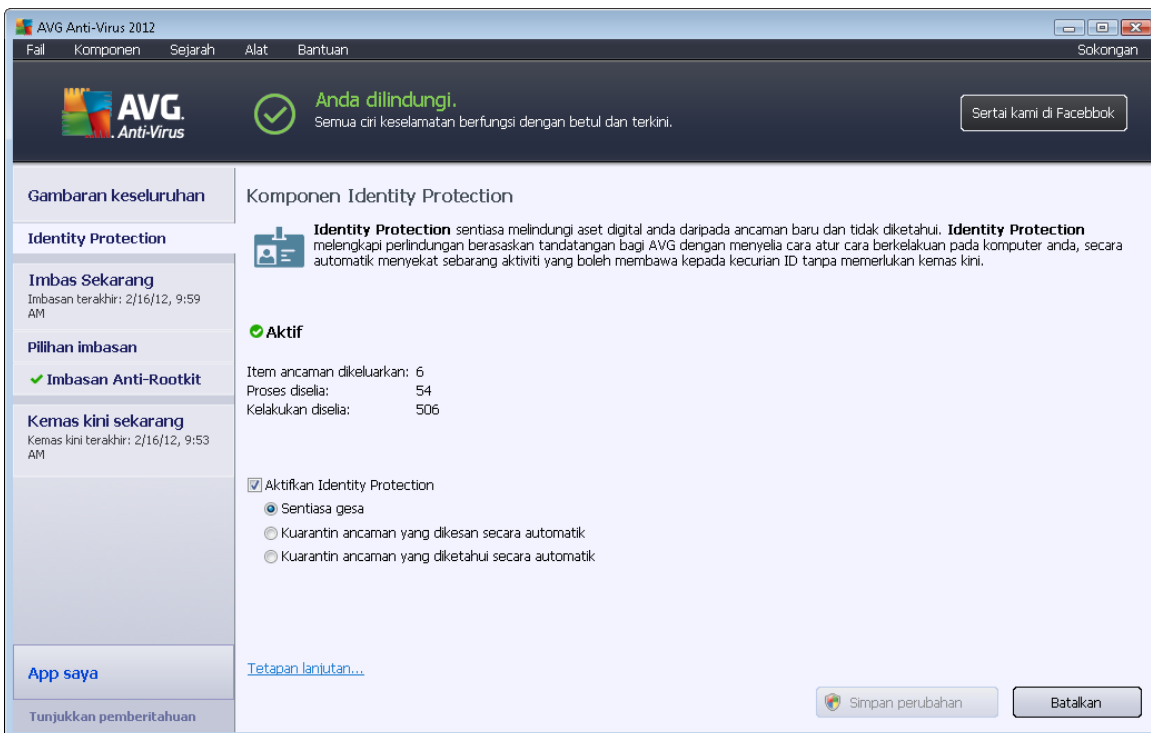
AVG Anti-Virus 2012

Fail Komponen Sejarah Alat Bantuan Sokongan

AVG. Anti-Virus

Anda dilindungi.
Semua ciri keselamatan berfungsi dengan betul dan terkini.

Sertai kami di Facebbok

Gambaran keseluruhan

Identity Protection

Imbas Sekarang
Imbasan terakhir: 2/16/12, 9:59 AM

Pilihan imbasan

✔ Imbasan Anti-Rootkit

Kemas kini sekarang
Kemas kini terakhir: 2/16/12, 9:53 AM

App saya

Tunjukkan pemberitahuan

Komponen Identity Protection

**Identity Protection** sentiasa melindungi aset digital anda daripada ancaman baru dan tidak diketahui. **Identity Protection** melengkapi perlindungan berasaskan tandatangan bagi AVG dengan menyelia cara atur cara berkelakuan pada komputer anda, secara automatik menyekat sebarang aktiviti yang boleh membawa kepada kecurian ID tanpa memerlukan kemas kini.

Aktif

Item ancaman dikeluarkan: 6
Proses diselia: 54
Kelakukan diselia: 506

Aktifkan Identity Protection
Sentiasa gesa
Kuarantin ancaman yang dikesan secara automatik
Kuarantin ancaman yang diketahui secara automatik

Tetapan lanjutan...

Simpan perubahan

Batalkan